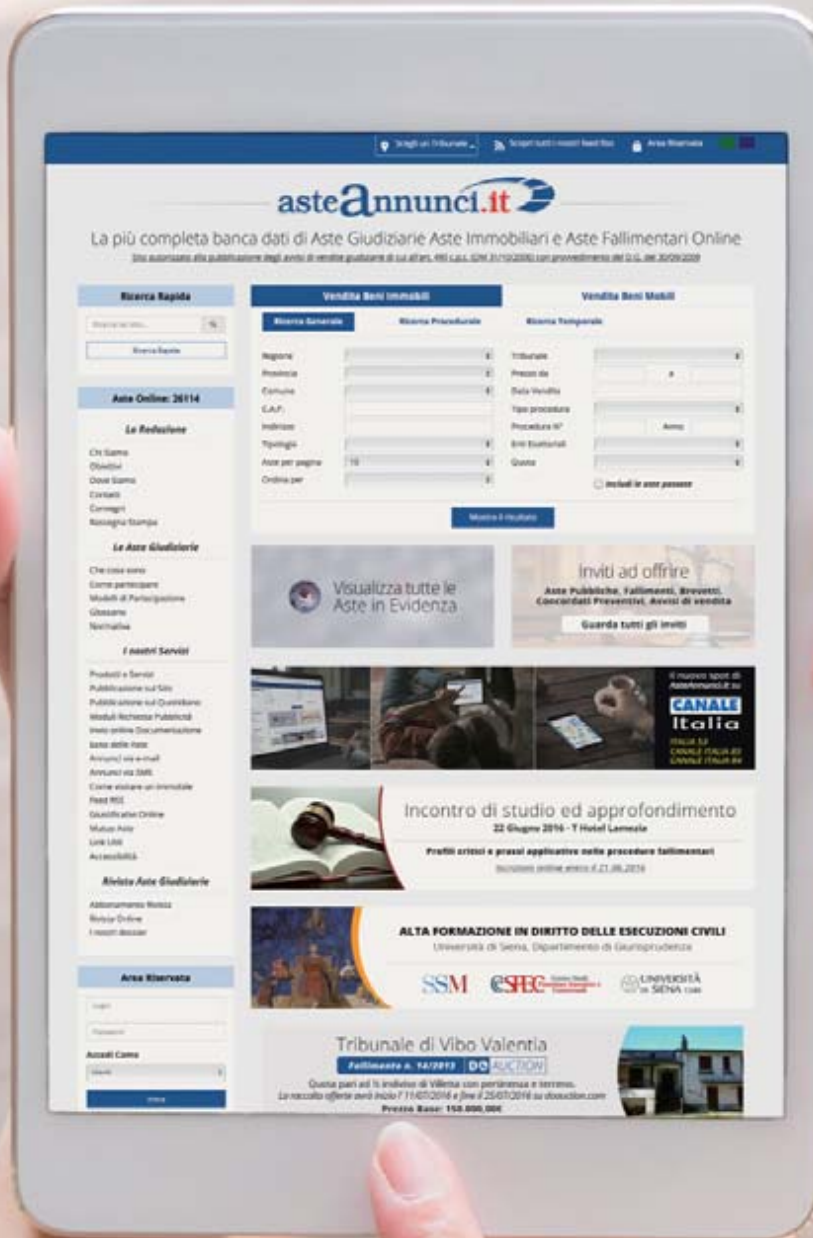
Scegli un Tribunale | Scopri tutti i nostri feed Rss | Area Riservata

asteannunci.it

La più completa banca dati di Aste Giudiziarie Aste Immobiliari e Aste Fallimentari Online

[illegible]

Ricerca Rapida

Ricerca Rapida

Aste Online: 26114

La Redazione

Chi Siamo
Obiettivi
Dove Siamo
Contatti
Convegni
Rassegna Stampa

Le Aste Giudiziarie

Che cosa sono
Come partecipare
Modelli di Partecipazione
Glossario
Normativa

I nostri Servizi

Prodotti e Servizi
Pubblicazione sul Sito
Pubblicazione sul Quotidiano
Moduli Richiesta Pubblicità
Invio online Documentazione
Base delle Aste
Annunci via e-mail
Annunci via SMS
Come visitare un immobile
Feed RSS
Giustificativi Online
Mutuo Aste
Link Utili
Accessibilità

Rivista Aste Giudiziarie

Abbonamento Rivista
Rivista Online
I nostri dossier

Area Riservata

Login
Password
Accedi Come
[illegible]

Vendita Beni Immobili | Vendita Beni Mobili

Ricerca Generale | Ricerca Procedurale | Ricerca Temporale

Regione
Provincia
Comune
C.A.P.
Indirizzo
Tipologia
Aste per pagina 10
Ordina per

Tribunale
Prezzo da a
Data Vendita
Tipo procedura
Procedura N° Anno
Enti Esattoriali
Quote
Includi le aste passate

Mostra il risultato

Visualizza tutte le Aste in Evidenza

Inviti ad offrire
Aste Pubbliche, Fallimenti, Brevetti, Concordati Preventivi, Avvisi di vendita
Guarda tutti gli inviti

Il nuovo spot di AsteAnnunci.it su
CANALE Italia
ITALIA 53
CANALE ITALIA 83
CANALE ITALIA 84

Incontro di studio ed approfondimento
22 Giugno 2016 - T Hotel Lamezia
Profili critici e prassi applicative nelle procedure fallimentari
Iscrizioni online entro il 21.06.2016

ALTA FORMAZIONE IN DIRITTO DELLE ESECUZIONI CIVILI
Università di Siena, Dipartimento di Giurisprudenza
SSM | CSPEC | UNIVERSITÀ DI SIENA 1240

Tribunale di Vibo Valentia
Fallimento n. 14/2013 | DO AUCTION
Quota pari ad ½ indiviso di Villetta con pertinenza e terreno.
La raccolta offerte avrà inizio l'11/07/2016 e fine il 25/07/2016 su doauction.com
Prezzo Base: 150.000,00€